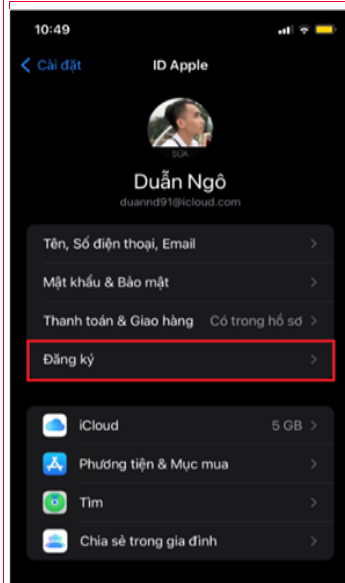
10:49

Cài đặt

ID Apple

SỬA

Duẫn Ngô

duannd91@icloud.com

Tên, Số điện thoại, Email

Mật khẩu & Bảo mật

Thanh toán & Giao hàng Có trong hồ sơ

Đăng ký

iCloud 5 GB

Phương tiện & Mục mua

Tìm

Chia sẻ trong gia đình